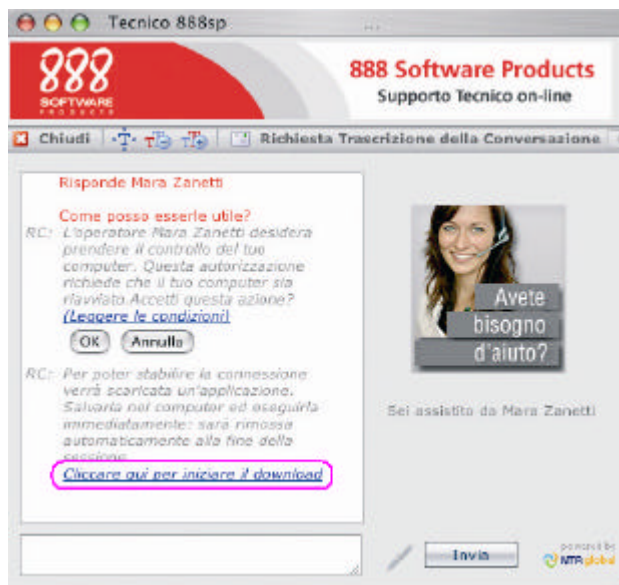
Tecnico 888sp

888 SOFTWARE PRODUCTS

888 Software Products
Supporto Tecnico on-line

Chiudi
Richiesta Trascrizione della Conversazione

Risponde Mara Zanetti

Come posso esserle utile?

RC: L'operatore Mara Zanetti desidera prendere il controllo del tuo computer. Questa autorizzazione richiede che il tuo computer sia riavviato.Accetti questa azione? (Leggere le condizioni)

OK
Annulla

RC: Per poter stabilire la connessione verrà scaricata un'applicazione. Salvarla nel computer ed eseguirla immediatamente: sarà rimossa automaticamente alla fine della sessione.

Cliccare qui per iniziare il download

Avete bisogno d'aiuto?

Sei assistito da Mara Zanetti

Invia

powered by NTRglobal